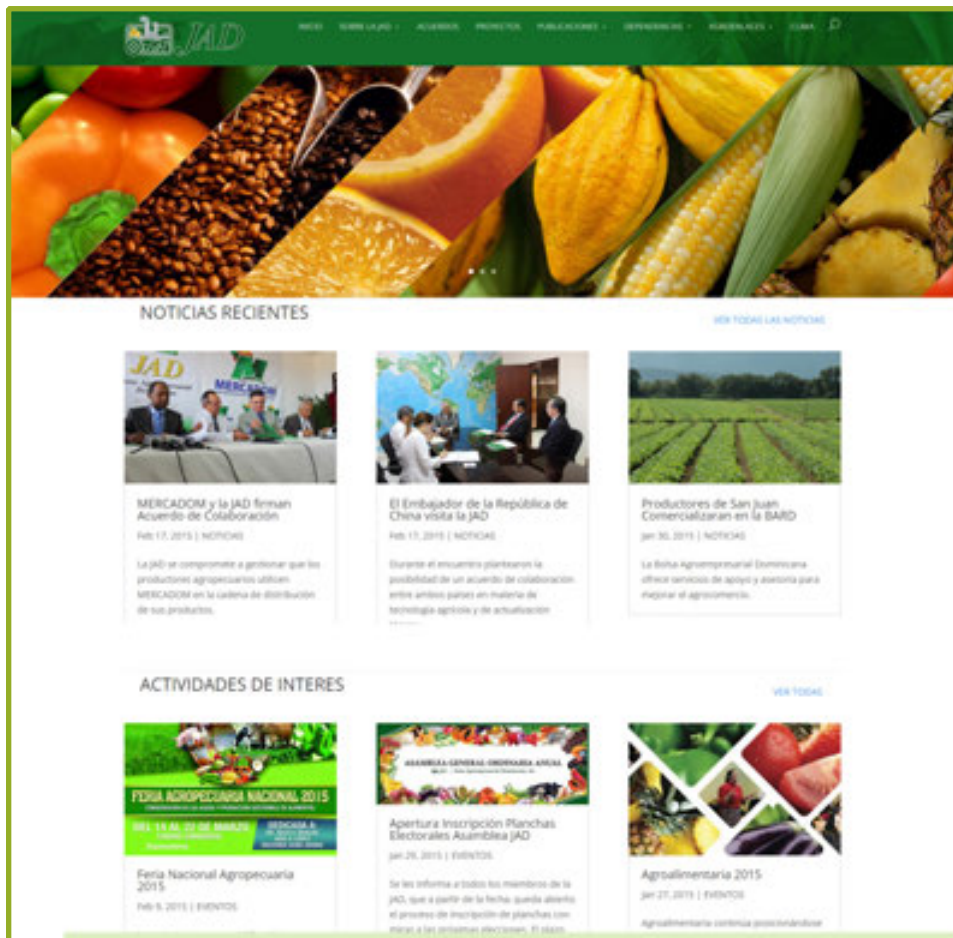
JAD

INICIO SOBRE LA JAD ACUERDOS PROYECTOS PUBLICACIONES DEPENDENCIAS ASADEALICES CLIMA

NOTICIAS RECIENTES

VER TODAS LAS NOTICIAS

JAD MERCADOM

MERCADOM y la JAD firman Acuerdo de Colaboración

Feb 17, 2015 | NOTICIAS

La JAD se compromete a gestionar que los productores agropecuarios utilicen MERCADOM en la cadena de distribución de sus productos.

El Embajador de la República de China visita la JAD

Feb 17, 2015 | NOTICIAS

Durante el encuentro plantearon la posibilidad de un acuerdo de colaboración entre ambos países en materia de tecnología agrícola y de actualización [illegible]

Productores de San Juan Comercializaran en la BARD

Jan 30, 2015 | NOTICIAS

La Bolsa Agroempresarial Dominicana ofrece servicios de apoyo y asesoría para mejorar el agrocomercio.

ACTIVIDADES DE INTERES

VER TODAS

FERIA AGROPECUARIA NACIONAL 2015

DEL 14 AL 22 DE MARZO

Feria Nacional Agropecuaria 2015

Feb 9, 2015 | EVENTOS

ASAMBLEA GENERAL ORDINARIA ANUAL

Apertura Inscripción Planchas Electorales Asamblea JAD

Jan 29, 2015 | EVENTOS

Se les informa a todos los miembros de la JAD, que a partir de la fecha; queda abierto el proceso de inscripción de planchas con miras a las próximas elecciones. El plazo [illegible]

Agroalimentaria 2015

Jan 27, 2015 | EVENTOS

Agroalimentaria continúa posicionándose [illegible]